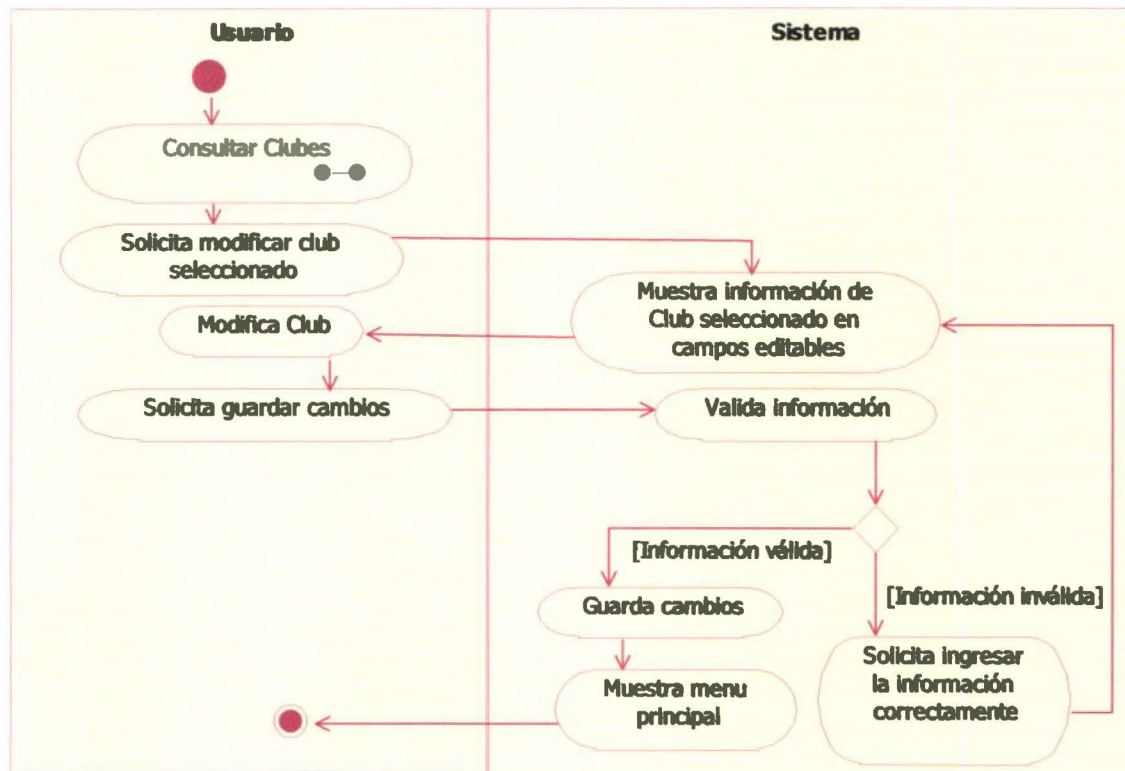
Usuario

Sistema

Consultar Clubes

Solicita modificar club seleccionado

Muestra información de Club seleccionado en campos editables

Modifica Club

Solicita guardar cambios

Valida información

[Información válida]

[Información inválida]

Guarda cambios

Solicita ingresar la información correctamente

Muestra menu principal